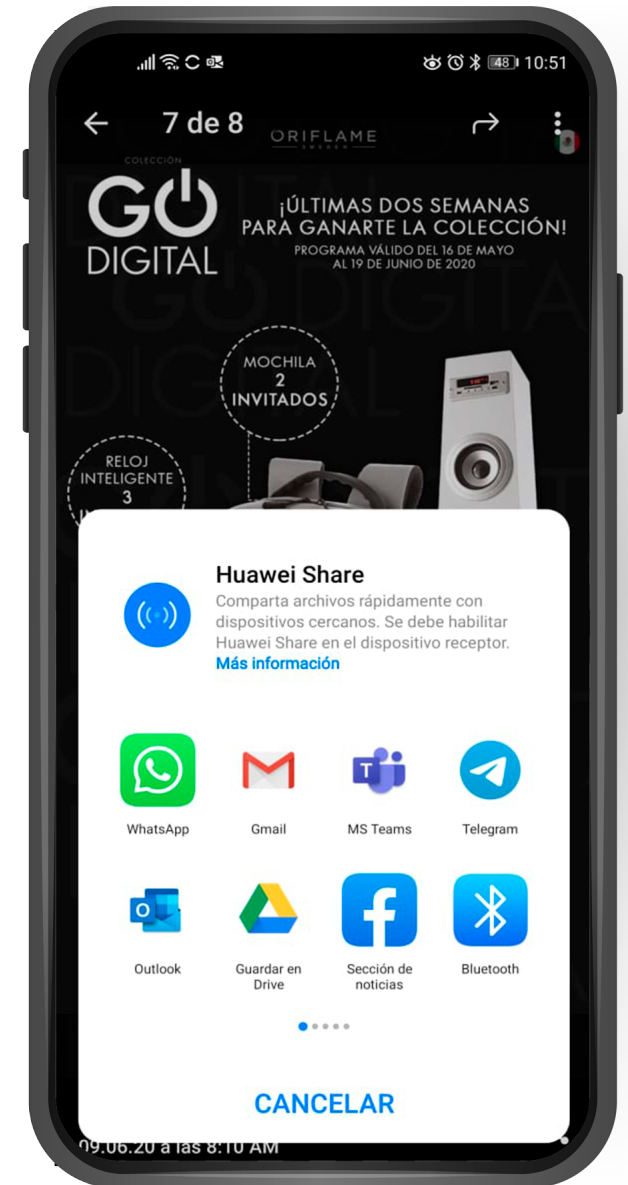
48 10:51

7 de 8

ORIFLAME SWEDEN

COLECCIÓN GO DIGITAL

¡ÚLTIMAS DOS SEMANAS PARA GANARTE LA COLECCIÓN!

PROGRAMA VÁLIDO DEL 16 DE MAYO AL 19 DE JUNIO DE 2020

MOCHILA 2 INVITADOS

RELOJ INTELIGENTE 3

Huawei Share

Comparta archivos rápidamente con dispositivos cercanos. Se debe habilitar Huawei Share en el dispositivo receptor.

Más información

WhatsApp

Gmail

MS Teams

Telegram

Outlook

Guardar en Drive

Sección de noticias

Bluetooth

CANCELAR

09.06.20 a las 8:10 AM